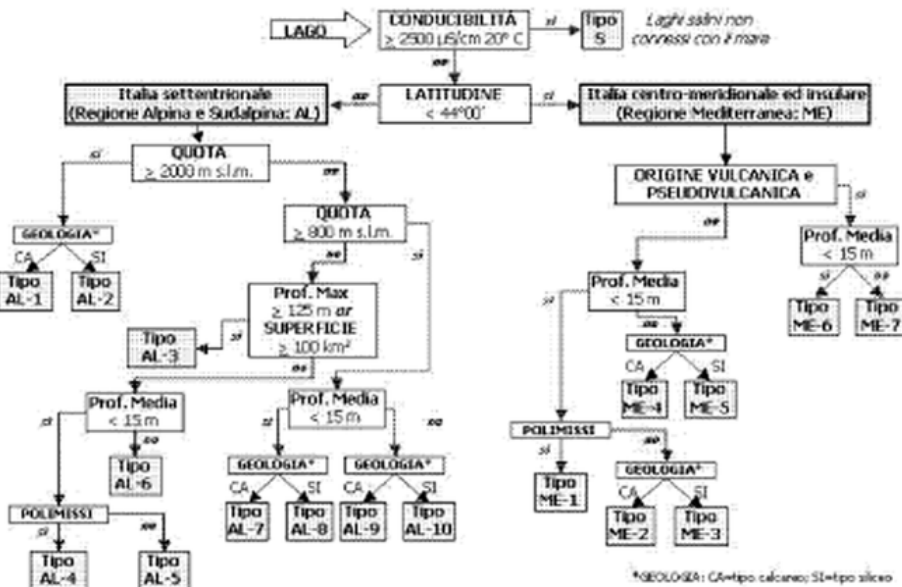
LAGO

CONDUCIBILITÀ $\geq$ 2500 µS/cm 20° C

si

Tipo S

Laghi salini non connessi con il mare

no

Italia settentrionale (Regione Alpina e Sudalpina: AL)

no

LATITUDINE < 44°00'

si

Italia centro-meridionale ed insulare (Regione Mediterranea: ME)

si

QUOTA $\geq$ 2000 m s.l.m.

no

GEOLOGIA*

CA

SI

Tipo AL-1

Tipo AL-2

QUOTA $\geq$ 800 m s.l.m.

no

si

Prof. Max $\geq$ 125 m or SUPERFICIE $\geq$ 100 km²

si

Tipo AL-3

no

Prof. Media < 15 m

si

no

Tipo AL-6

POLIMISSI

si

no

Tipo AL-4

Tipo AL-5

Prof. Media < 15 m

si

no

GEOLOGIA*

CA

SI

Tipo AL-7

Tipo AL-8

GEOLOGIA*

CA

SI

Tipo AL-9

Tipo AL-10

ORIGINE VULCANICA e PSEUDOVULCANICA

no

si

Prof. Media < 15 m

si

no

Tipo ME-6

Tipo ME-7

Prof. Media < 15 m

si

no

GEOLOGIA*

CA

SI

Tipo ME-4

Tipo ME-5

POLIMISSI

si

no

Tipo ME-1

GEOLOGIA*

CA

SI

Tipo ME-2

Tipo ME-3

*GEOLOGIA: CA=tipo calcareo; SI=tipo siliceo